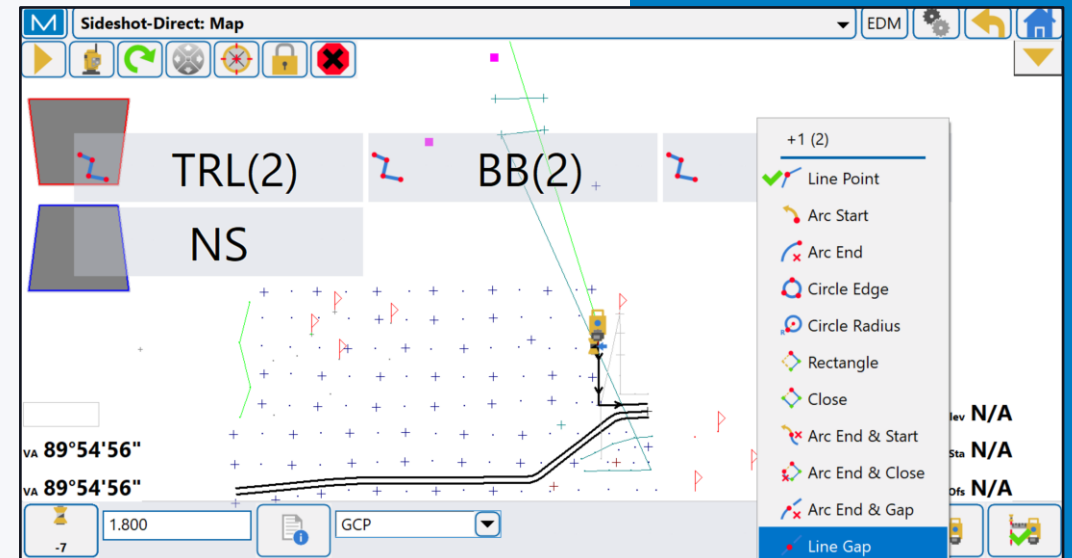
M Sideshot-Direct: Map EDM

TRL(2)

BB(2)

NS

+1 (2)

Line Point

Arc Start

Arc End

Circle Edge

Circle Radius

Rectangle

Close

Arc End & Start

Arc End & Close

Arc End & Gap

Line Gap

VA 89°54'56"

VA 89°54'56"

lev N/A

Sta N/A

Ofs N/A

-7

1.800

GCP